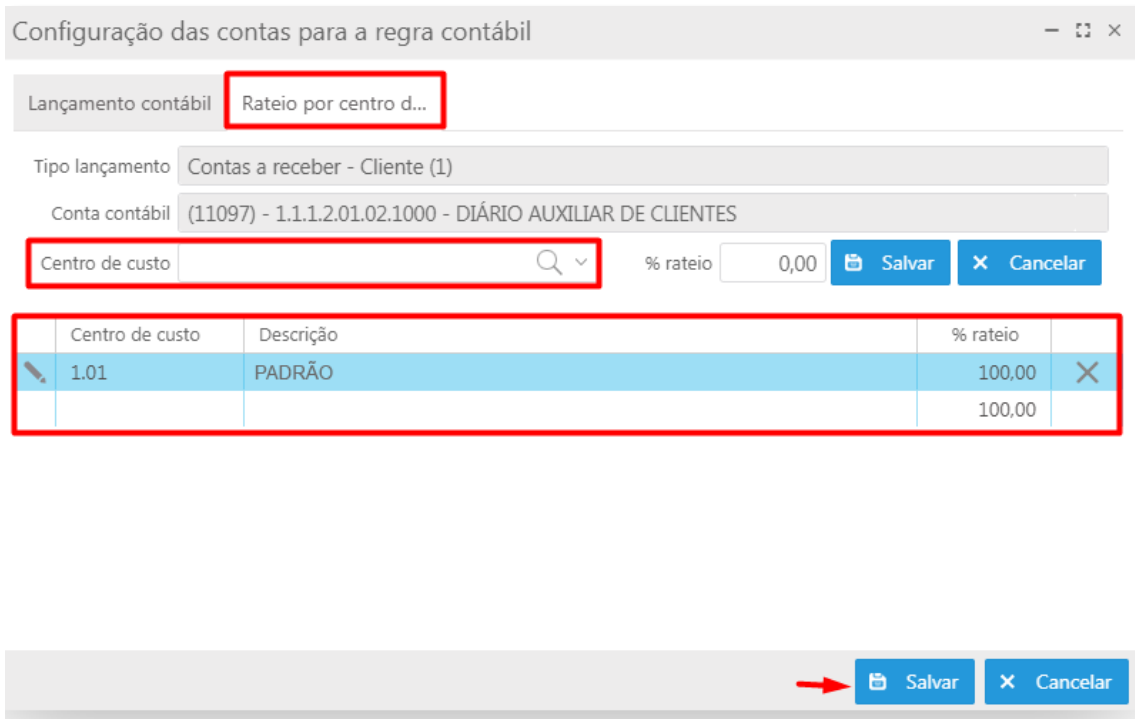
Configuração das contas para a regra contábil

Lançamento contábil | Rateio por centro d...

Tipo lançamento: Contas a receber - Cliente (1)

Conta contábil: (11097) - 1.1.1.2.01.02.1000 - DIÁRIO AUXILIAR DE CLIENTES

Centro de custo

% rateio 0,00

Salvar

Cancelar

| | Centro de custo | Descrição | % rateio | |
|---|---|---|---|---|
| | 1.01 | PADRÃO | 100,00 | |
| | | | 100,00 | |

Salvar

Cancelar